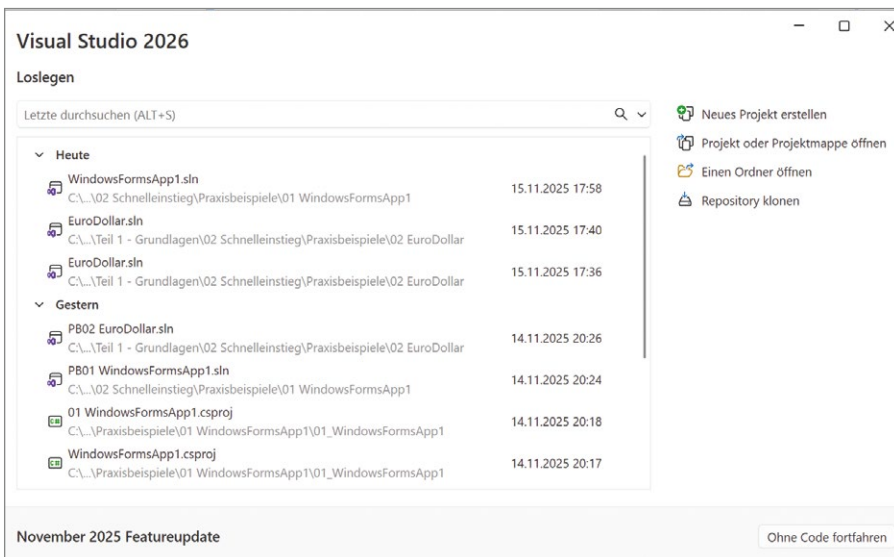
Visual Studio 2026

Loslegen

Letzte durchsuchen (ALT+S)

Heute

WindowsFormsApp1.sln
C:\...\02 Schnelleinstieg\Praxisbeispiele\01 WindowsFormsApp1
15.11.2025 17:58

EuroDollar.sln
C:\...\Teil 1 - Grundlagen\02 Schnelleinstieg\Praxisbeispiele\02 EuroDollar
15.11.2025 17:40

EuroDollar.sln
C:\...\Teil 1 - Grundlagen\02 Schnelleinstieg\Praxisbeispiele\02 EuroDollar
15.11.2025 17:36

Gestern

PB02 EuroDollar.sln
C:\...\Teil 1 - Grundlagen\02 Schnelleinstieg\Praxisbeispiele\02 EuroDollar
14.11.2025 20:26

PB01 WindowsFormsApp1.sln
C:\...\02 Schnelleinstieg\Praxisbeispiele\01 WindowsFormsApp1
14.11.2025 20:24

01 WindowsFormsApp1.csproj
C:\...\Praxisbeispiele\01 WindowsFormsApp1\01_WindowsFormsApp1
14.11.2025 20:18

WindowsFormsApp1.csproj
C:\...\Praxisbeispiele\01 WindowsFormsApp1\01_WindowsFormsApp1
14.11.2025 20:17

Neues Projekt erstellen

Projekt oder Projektmappe öffnen

Einen Ordner öffnen

Repository klonen

November 2025 Featureupdate

Ohne Code fortfahren